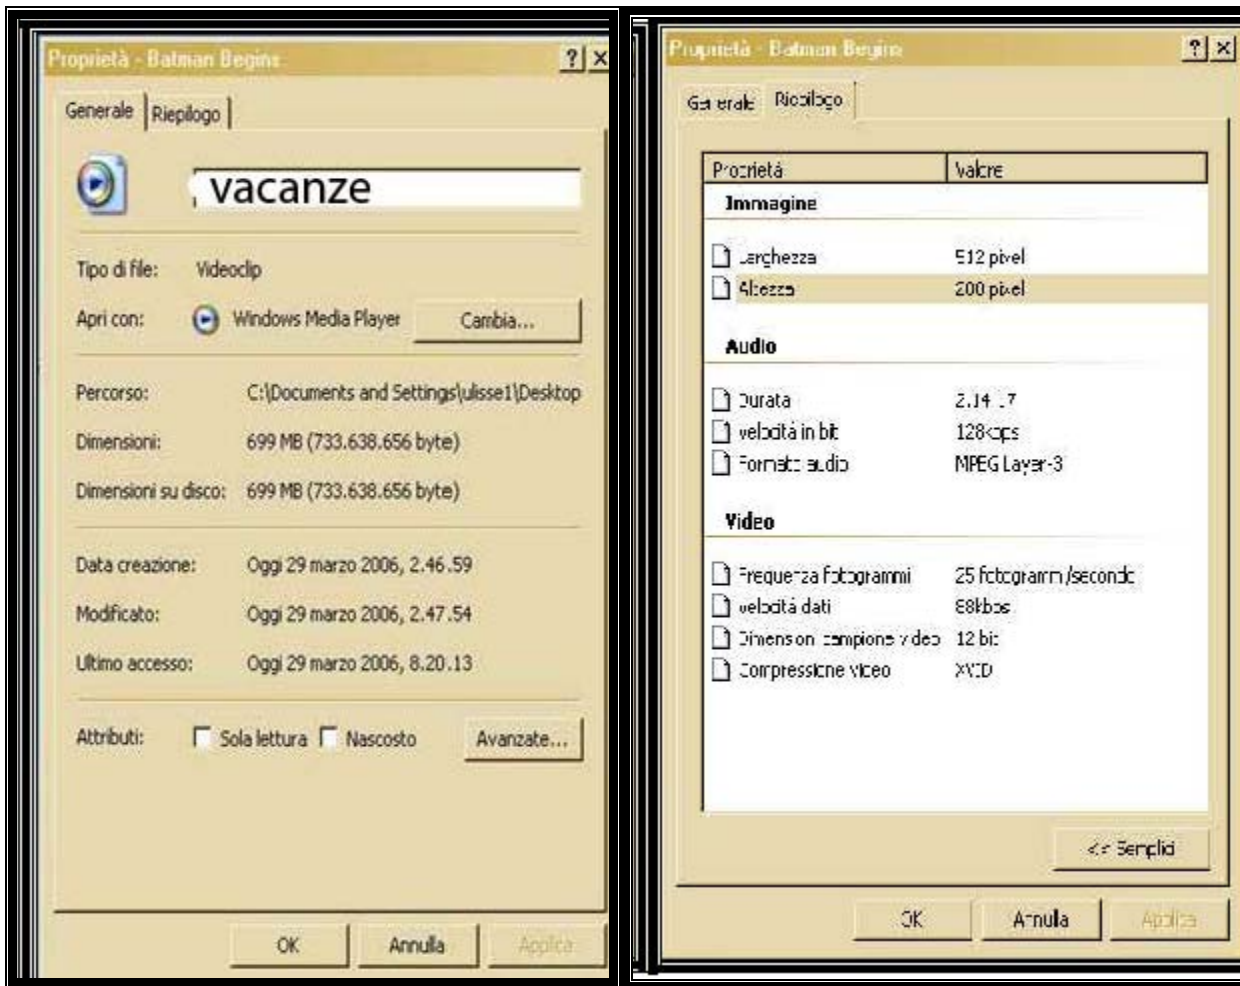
Proprietà - Batman Begins

? X

Generale | Riepilogo

vacanze

Tipo di file: Videoclip

Apri con: Windows Media Player Cambia...

Percorso: C:\Documents and Settings\ulisse1\Desktop

Dimensioni: 699 MB (733.638.656 byte)

Dimensioni su disco: 699 MB (733.638.656 byte)

Data creazione: Oggi 29 marzo 2006, 2.46.59

Modificato: Oggi 29 marzo 2006, 2.47.54

Ultimo accesso: Oggi 29 marzo 2006, 8.20.13

Attributi: Sola lettura Nascosto Avanzate...

OK Annulla Applica

Proprietà - Batman Begins

? X

Generale Riepilogo

| Proprietà | Valore |
|---|---|
| **Immagine** | |
| Larghezza | 512 pixel |
| Altezza | 200 pixel |
| **Audio** | |
| Durata | 2.14.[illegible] |
| velocità in bit | 128kbps |
| Formato audio | MPEG Layer-3 |
| **Video** | |
| Frequenza fotogrammi | 25 fotogrammi/secondo |
| velocità dati | 88kbps |
| Dimensioni campione video | 12 bit |
| Compressione video | XVID |

<< Semplici

OK Annulla Applica